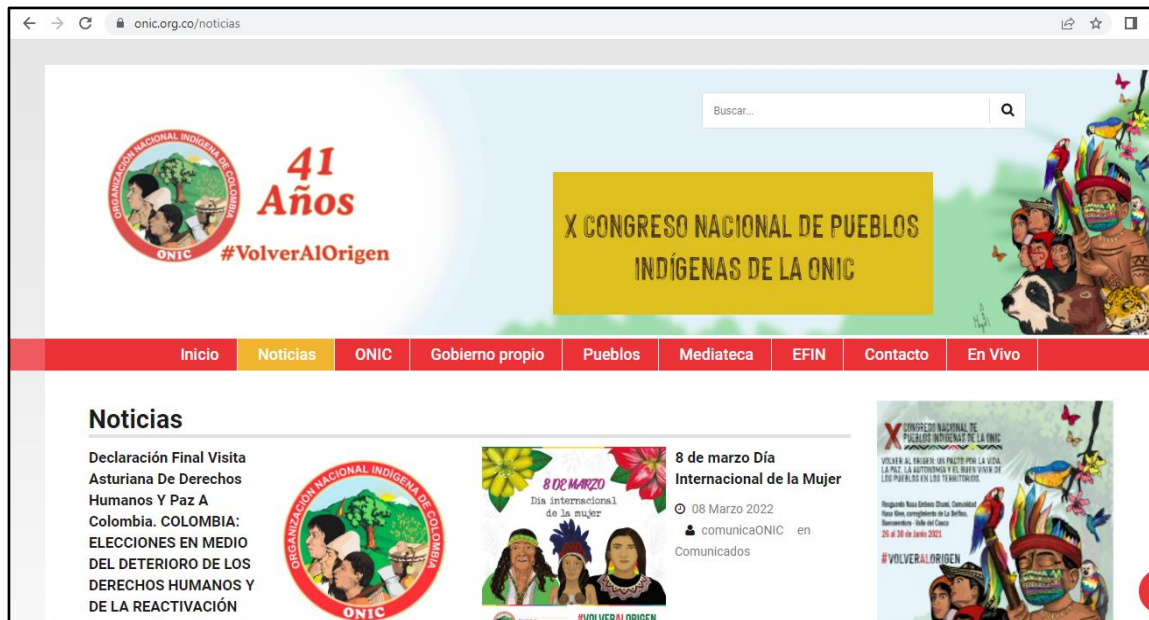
onic.org.co/noticias

Buscar...

ORGANIZACIÓN NACIONAL INDÍGENA DE COLOMBIA
ONIC

41 Años
#VolverAlOrigen

X CONGRESO NACIONAL DE PUEBLOS INDÍGENAS DE LA ONIC

Inicio | Noticias | ONIC | Gobierno propio | Pueblos | Mediateca | EFIN | Contacto | En Vivo

Noticias

Declaración Final Visita Asturiana De Derechos Humanos Y Paz A Colombia. COLOMBIA: ELECCIONES EN MEDIO DEL DETERIORO DE LOS DERECHOS HUMANOS Y DE LA REACTIVACIÓN

ORGANIZACIÓN NACIONAL INDÍGENA DE COLOMBIA
ONIC

8 DE MARZO
Dia internacional de la mujer
#VOLVERALORIGEN

8 de marzo Día Internacional de la Mujer

08 Marzo 2022

comunicaONIC en Comunicados

X CONGRESO NACIONAL DE PUEBLOS INDÍGENAS DE LA ONIC
VOLVER AL ORIGEN: UN PACTO POR LA VIDA, LA PAZ, LA AUTONOMÍA Y EL BUEN VIVIR DE LOS PUEBLOS EN LOS TERRITORIOS.
Resguardo Nasa Embera Chamí, Comunidad Nasa Kiwe, corregimiento de La Delfina, Buenaventura - Valle del Cauca
26 al 30 de Junio 2021
#VOLVERALORIGEN